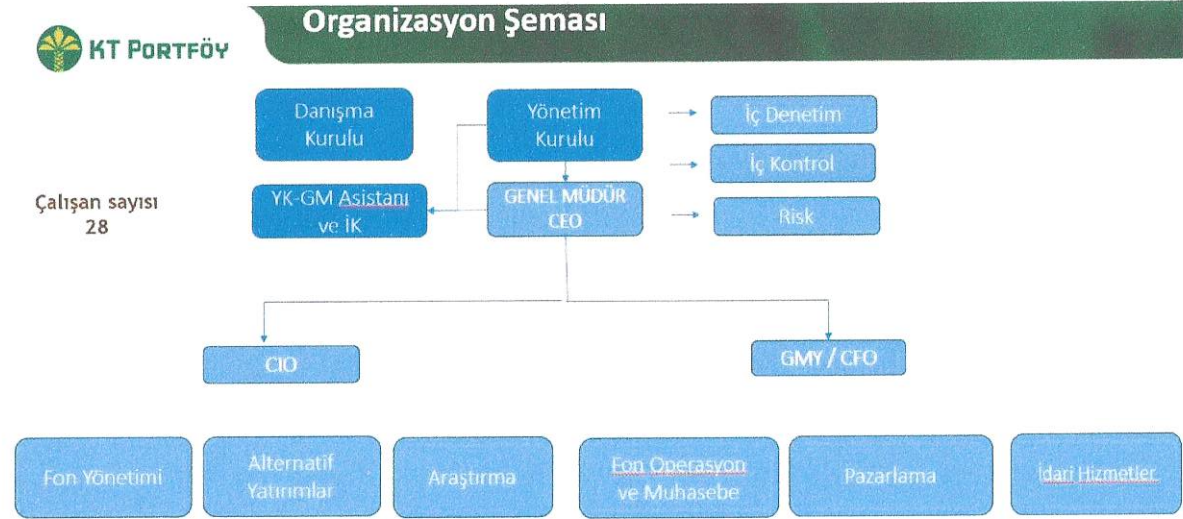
KT PORTFÖY

Organizasyon Şeması

Çalışan sayısı 28

Danışma Kurulu

Yönetim Kurulu

İç Denetim

İç Kontrol

YK-GM Asistanı ve İK

GENEL MÜDÜR CEO

Risk

CIO

GMY / CFO

Fon Yönetimi

Alternatif Yatırımlar

Araştırma

Fon Operasyon ve Muhasebe

Pazarlama

İdari Hizmetler